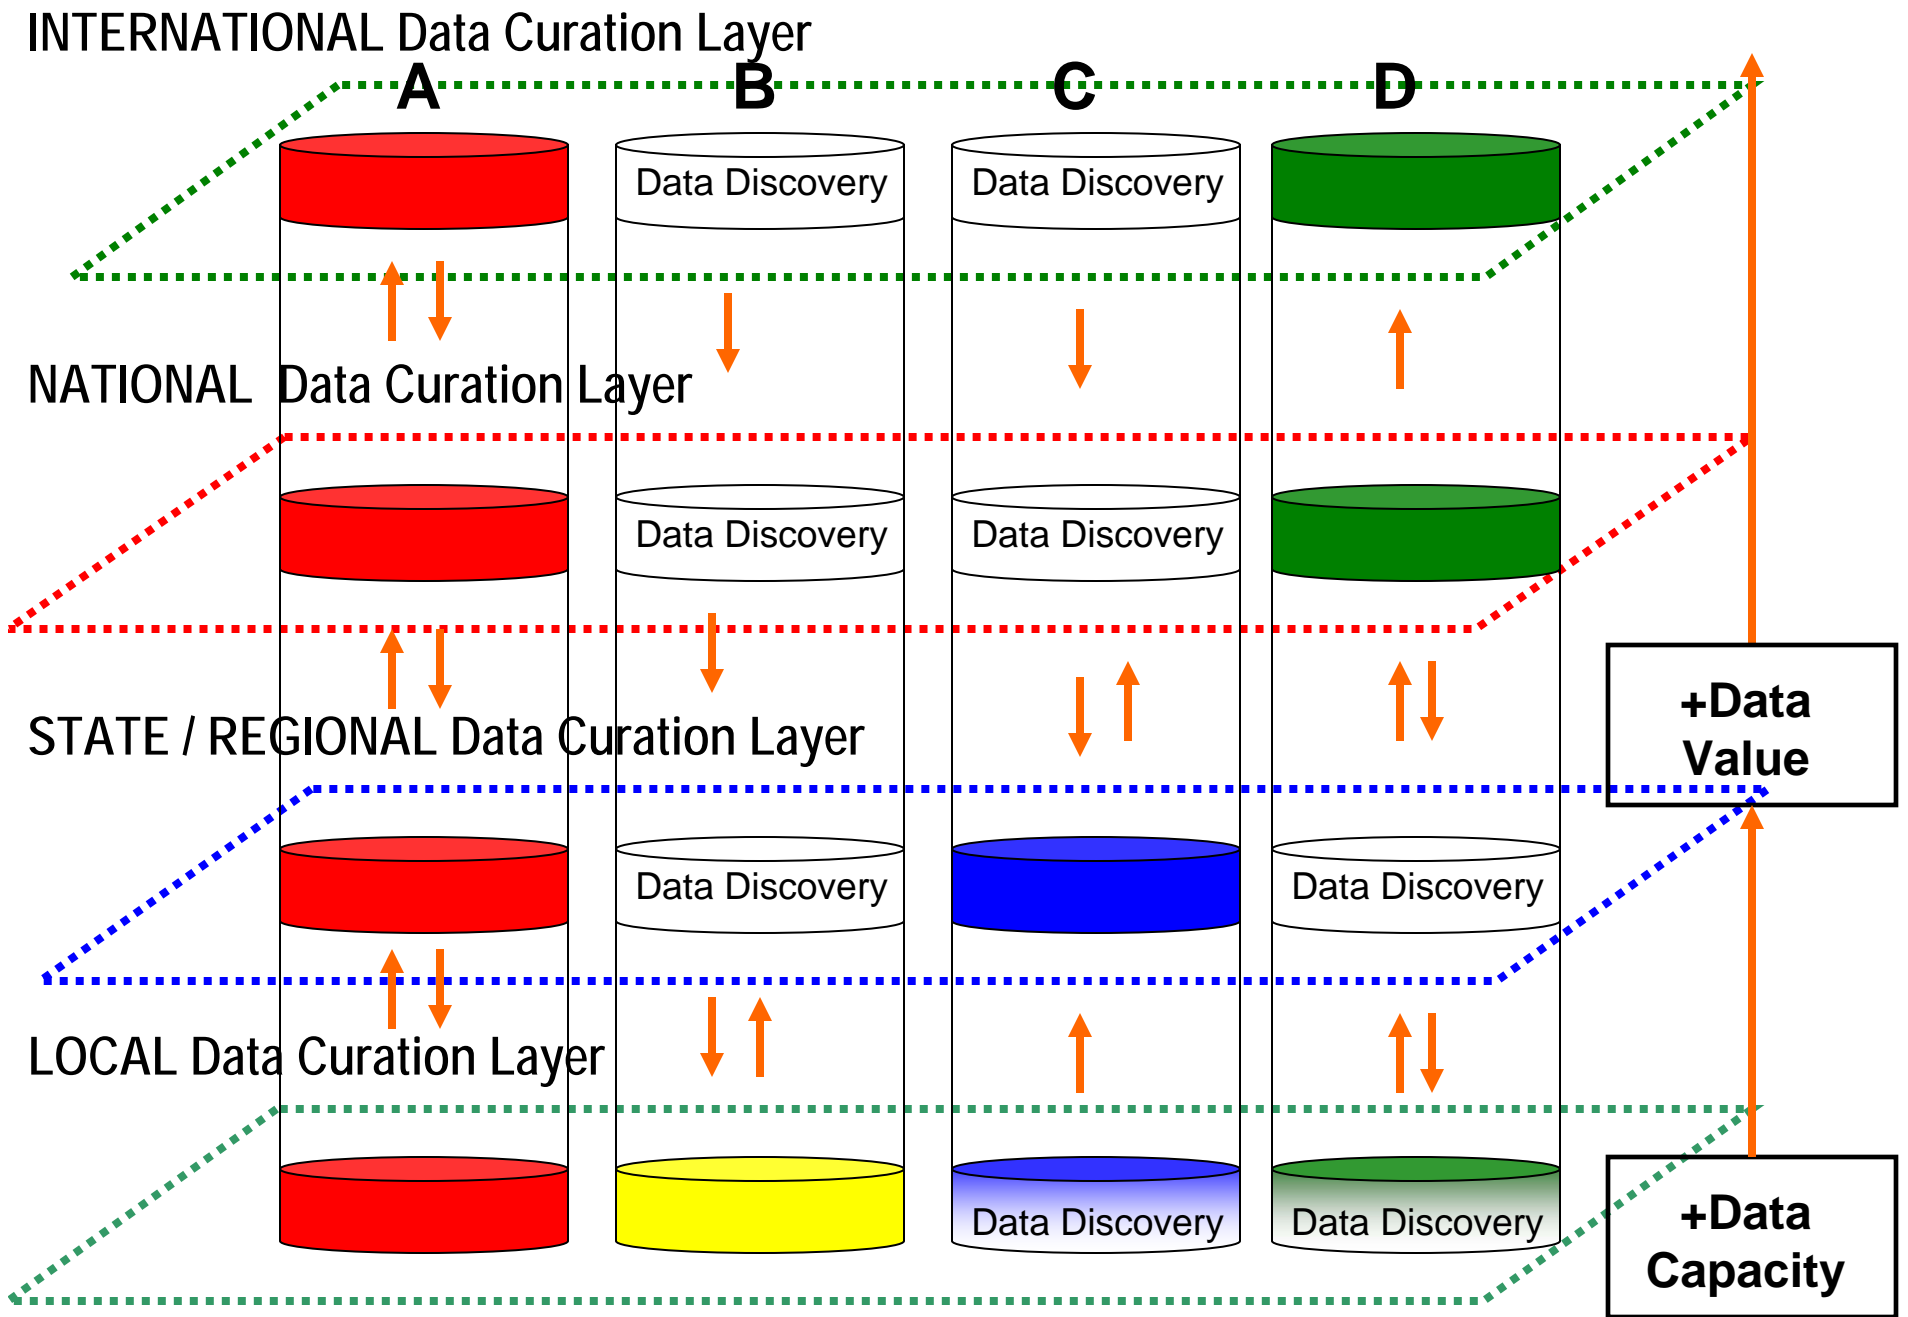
INTERNATIONAL Data Curation Layer

A B C D

Data Discovery Data Discovery

NATIONAL Data Curation Layer

Data Discovery Data Discovery

STATE / REGIONAL Data Curation Layer

+Data Value

Data Discovery Data Discovery

LOCAL Data Curation Layer

Data Discovery Data Discovery

+Data Capacity